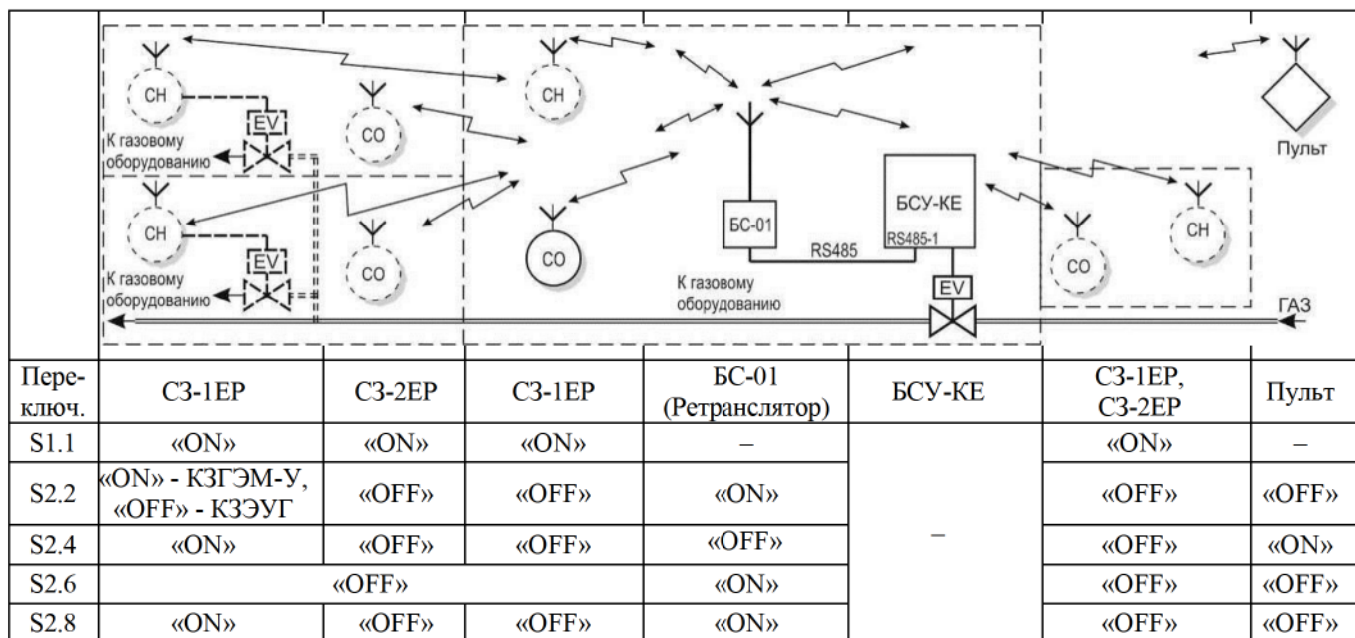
CH
EV
К газовому оборудованию
CO
CH
CH
EV
К газовому оборудованию
CO
CO
БС-01
RS485
БСУ-КЕ
RS485-1
EV
К газовому оборудованию
CO
CH
Пульт
ГАЗ

| Переключ. | СЗ-1ЕР | СЗ-2ЕР | СЗ-1ЕР | БС-01 (Ретранслятор) | БСУ-КЕ | СЗ-1ЕР, СЗ-2ЕР | Пульт |
|---|---|---|---|---|---|---|---|
| S1.1 | «ON» | «ON» | «ON» | – | – | «ON» | – |
| S2.2 | «ON» - КЗГЭМ-У, «OFF» - КЗЭУГ | «OFF» | «OFF» | «ON» | | «OFF» | «OFF» |
| S2.4 | «ON» | «OFF» | «OFF» | «OFF» | | «OFF» | «ON» |
| S2.6 | «OFF» | | | «ON» | | «OFF» | «OFF» |
| S2.8 | «ON» | «OFF» | «OFF» | «ON» | | «OFF» | «OFF» |